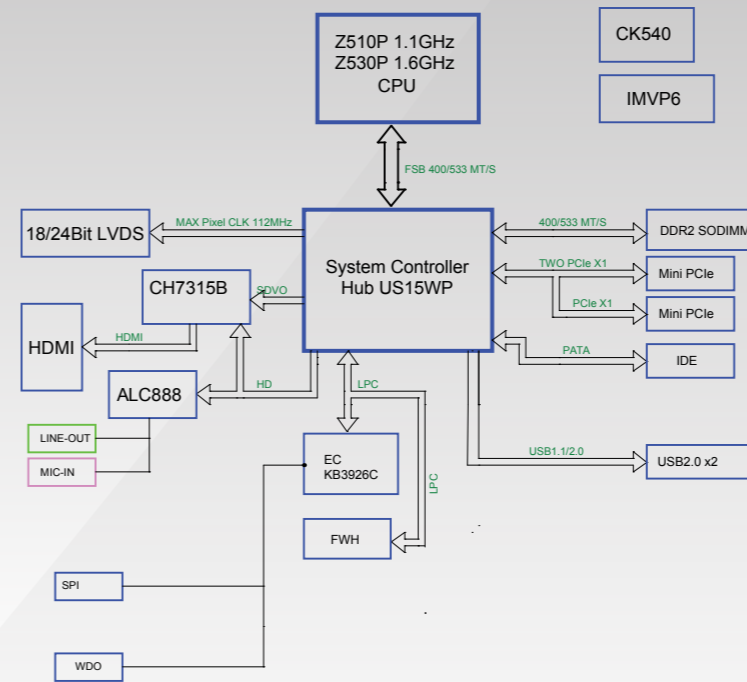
Z510P 1.1GHz
Z530P 1.6GHz
CPU

CK540

IMVP6

FSB 400/533 MT/S

18/24Bit LVDS

MAX Pixel CLK 112MHz

System Controller Hub US15WP

400/533 MT/S

DDR2 SODIMM

TWO PCIe X1

Mini PCIe

PCIe X1

Mini PCIe

PATA

IDE

CH7315B

SDVO

HDMI

HDMI

ALC888

HD

LPC

LINE-OUT

MIC-IN

EC
KB3926C

LPC

USB1.1/2.0

USB2.0 x2

FWH

SPI

WDO